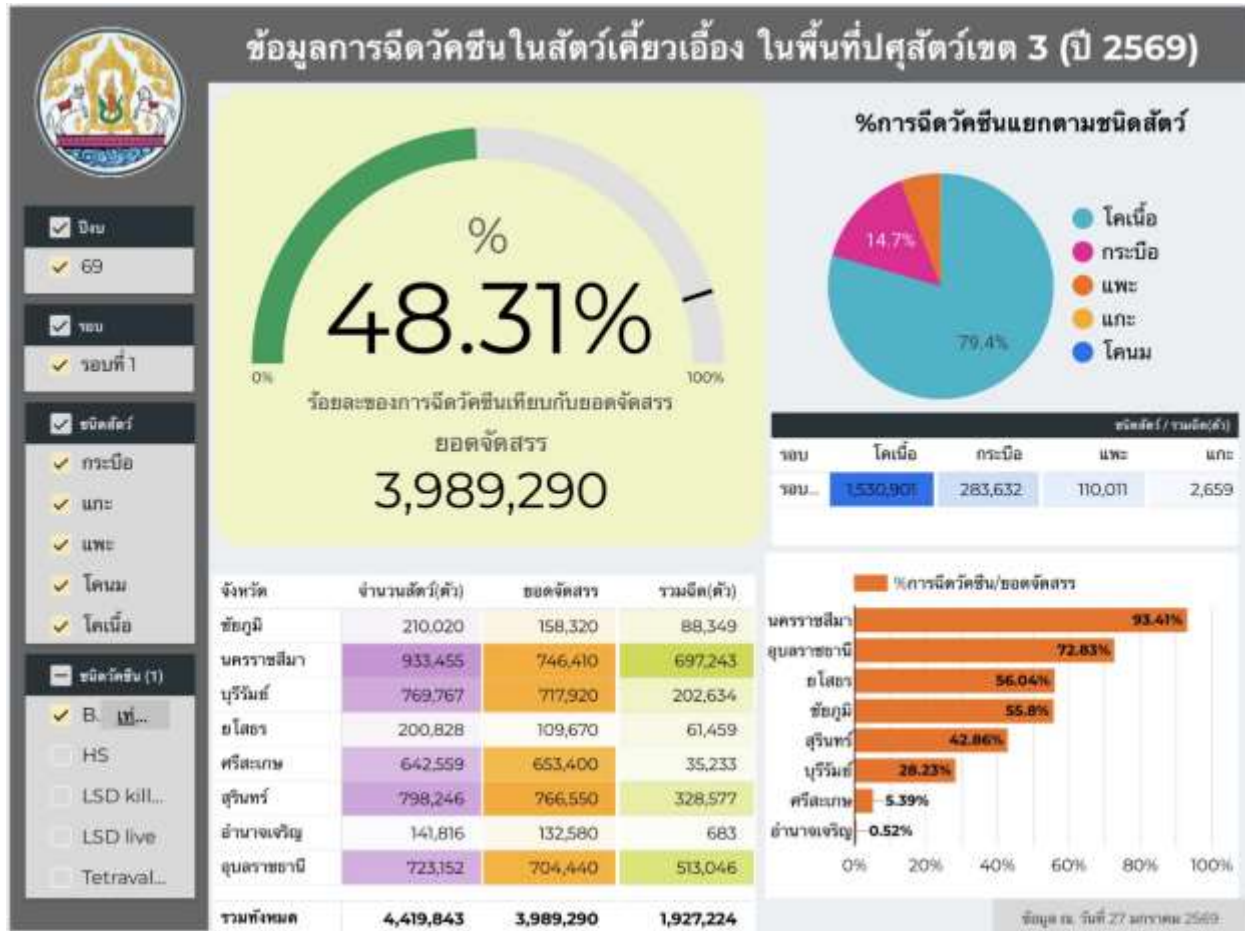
ข้อมูลการฉีดวัคซีนในสัตว์เคี้ยวเอื้อง ในพื้นที่ปศุสัตว์เขต 3 (ปี 2569)

ปีงบ
69

รอบ
รอบที่ 1

ชนิดสัตว์
กระบือ
แกะ
แพะ
โคนม
โคเนื้อ

ชนิดวัคซีน (1)
B... เท่...
HS
LSD kill...
LSD live
Tetraval...

%
48.31%
0%
100%
ร้อยละของการฉีดวัคซีนเทียบกับยอดจัดสรร
ยอดจัดสรร
3,989,290

%การฉีดวัคซีนแยกตามชนิดสัตว์
14.7%
79.4%
โคเนื้อ
กระบือ
แพะ
แกะ
โคนม

ชนิดสัตว์ / รวมฉีด(ตัว)

| รอบ | โคเนื้อ | กระบือ | แพะ | แกะ |
|---|---|---|---|---|
| รอบ... | 1,530,901 | 283,632 | 110,011 | 2,659 |

| จังหวัด | จำนวนสัตว์(ตัว) | ยอดจัดสรร | รวมฉีด(ตัว) |
|---|---|---|---|
| ชัยภูมิ | 210,020 | 158,320 | 88,349 |
| นครราชสีมา | 933,455 | 746,410 | 697,243 |
| บุรีรัมย์ | 769,767 | 717,920 | 202,634 |
| ยโสธร | 200,828 | 109,670 | 61,459 |
| ศรีสะเกษ | 642,559 | 653,400 | 35,233 |
| สุรินทร์ | 798,246 | 766,550 | 328,577 |
| อำนาจเจริญ | 141,816 | 132,580 | 683 |
| อุบลราชธานี | 723,152 | 704,440 | 513,046 |
| รวมทั้งหมด | 4,419,843 | 3,989,290 | 1,927,224 |

%การฉีดวัคซีน/ยอดจัดสรร
นครราชสีมา 93.41%
อุบลราชธานี 72.83%
ยโสธร 56.04%
ชัยภูมิ 55.8%
สุรินทร์ 42.86%
บุรีรัมย์ 28.23%
ศรีสะเกษ 5.39%
อำนาจเจริญ 0.52%
0% 20% 40% 60% 80% 100%

ข้อมูล ณ วันที่ 27 มกราคม 2569